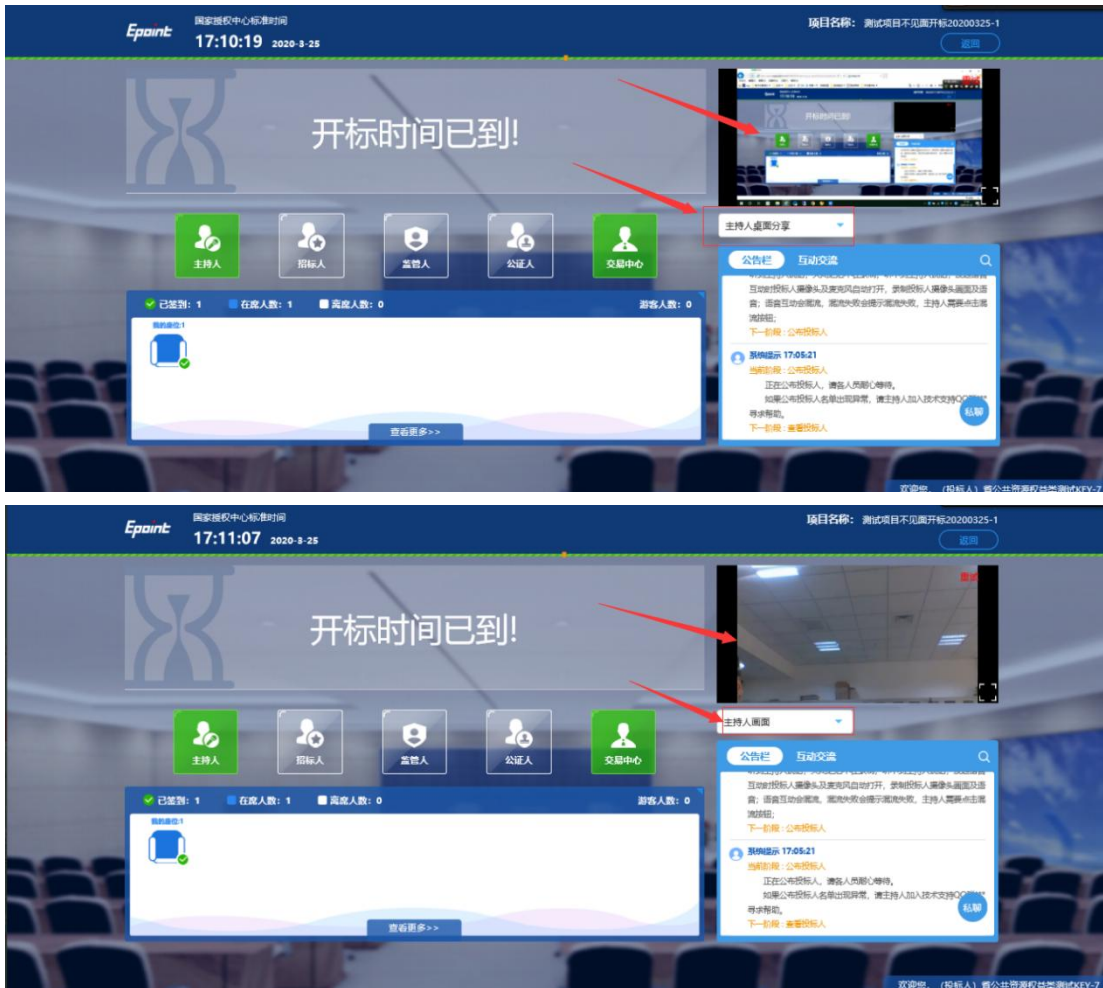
Epoint 国家授权中心标准时间
17:10:19 2020-3-25
项目名称: 测试项目不见面开标20200325-1
返回

开标时间已到!

主持人 招标人 监管人 公证人 交易中心

已签到: 1 在席人数: 1 离席人数: 0 游客人数: 0
我的座位:1
查看更多>>

主持人桌面分享

公告栏 互动交流
互动时投标人摄像头及麦克风自动打开，录制投标人摄像头画面及语音；语音互动会需流，需流失败会提示需流失败，主持人需要点击重新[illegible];
下一阶段：公布投标人
系统提示 17:05:21
当前阶段：公布投标人
正在公布投标人，请各人员耐心等待。
如果公布投标人名单出现异常，请主持人加入技术支持QQ群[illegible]寻求帮助。
下一阶段：查看投标人
私聊
欢迎您，（投标人）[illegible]

Epoint 国家授权中心标准时间
17:11:07 2020-3-25
项目名称: 测试项目不见面开标20200325-1
返回

开标时间已到!

主持人 招标人 监管人 公证人 交易中心

已签到: 1 在席人数: 1 离席人数: 0 游客人数: 0
我的座位:1
查看更多>>

主持人画面

公告栏 互动交流
互动时投标人摄像头及麦克风自动打开，录制投标人摄像头画面及语音；语音互动会需流，需流失败会提示需流失败，主持人需要点击重新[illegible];
下一阶段：公布投标人
系统提示 17:05:21
当前阶段：公布投标人
正在公布投标人，请各人员耐心等待。
如果公布投标人名单出现异常，请主持人加入技术支持QQ群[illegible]寻求帮助。
下一阶段：查看投标人
私聊
欢迎您，（投标人）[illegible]